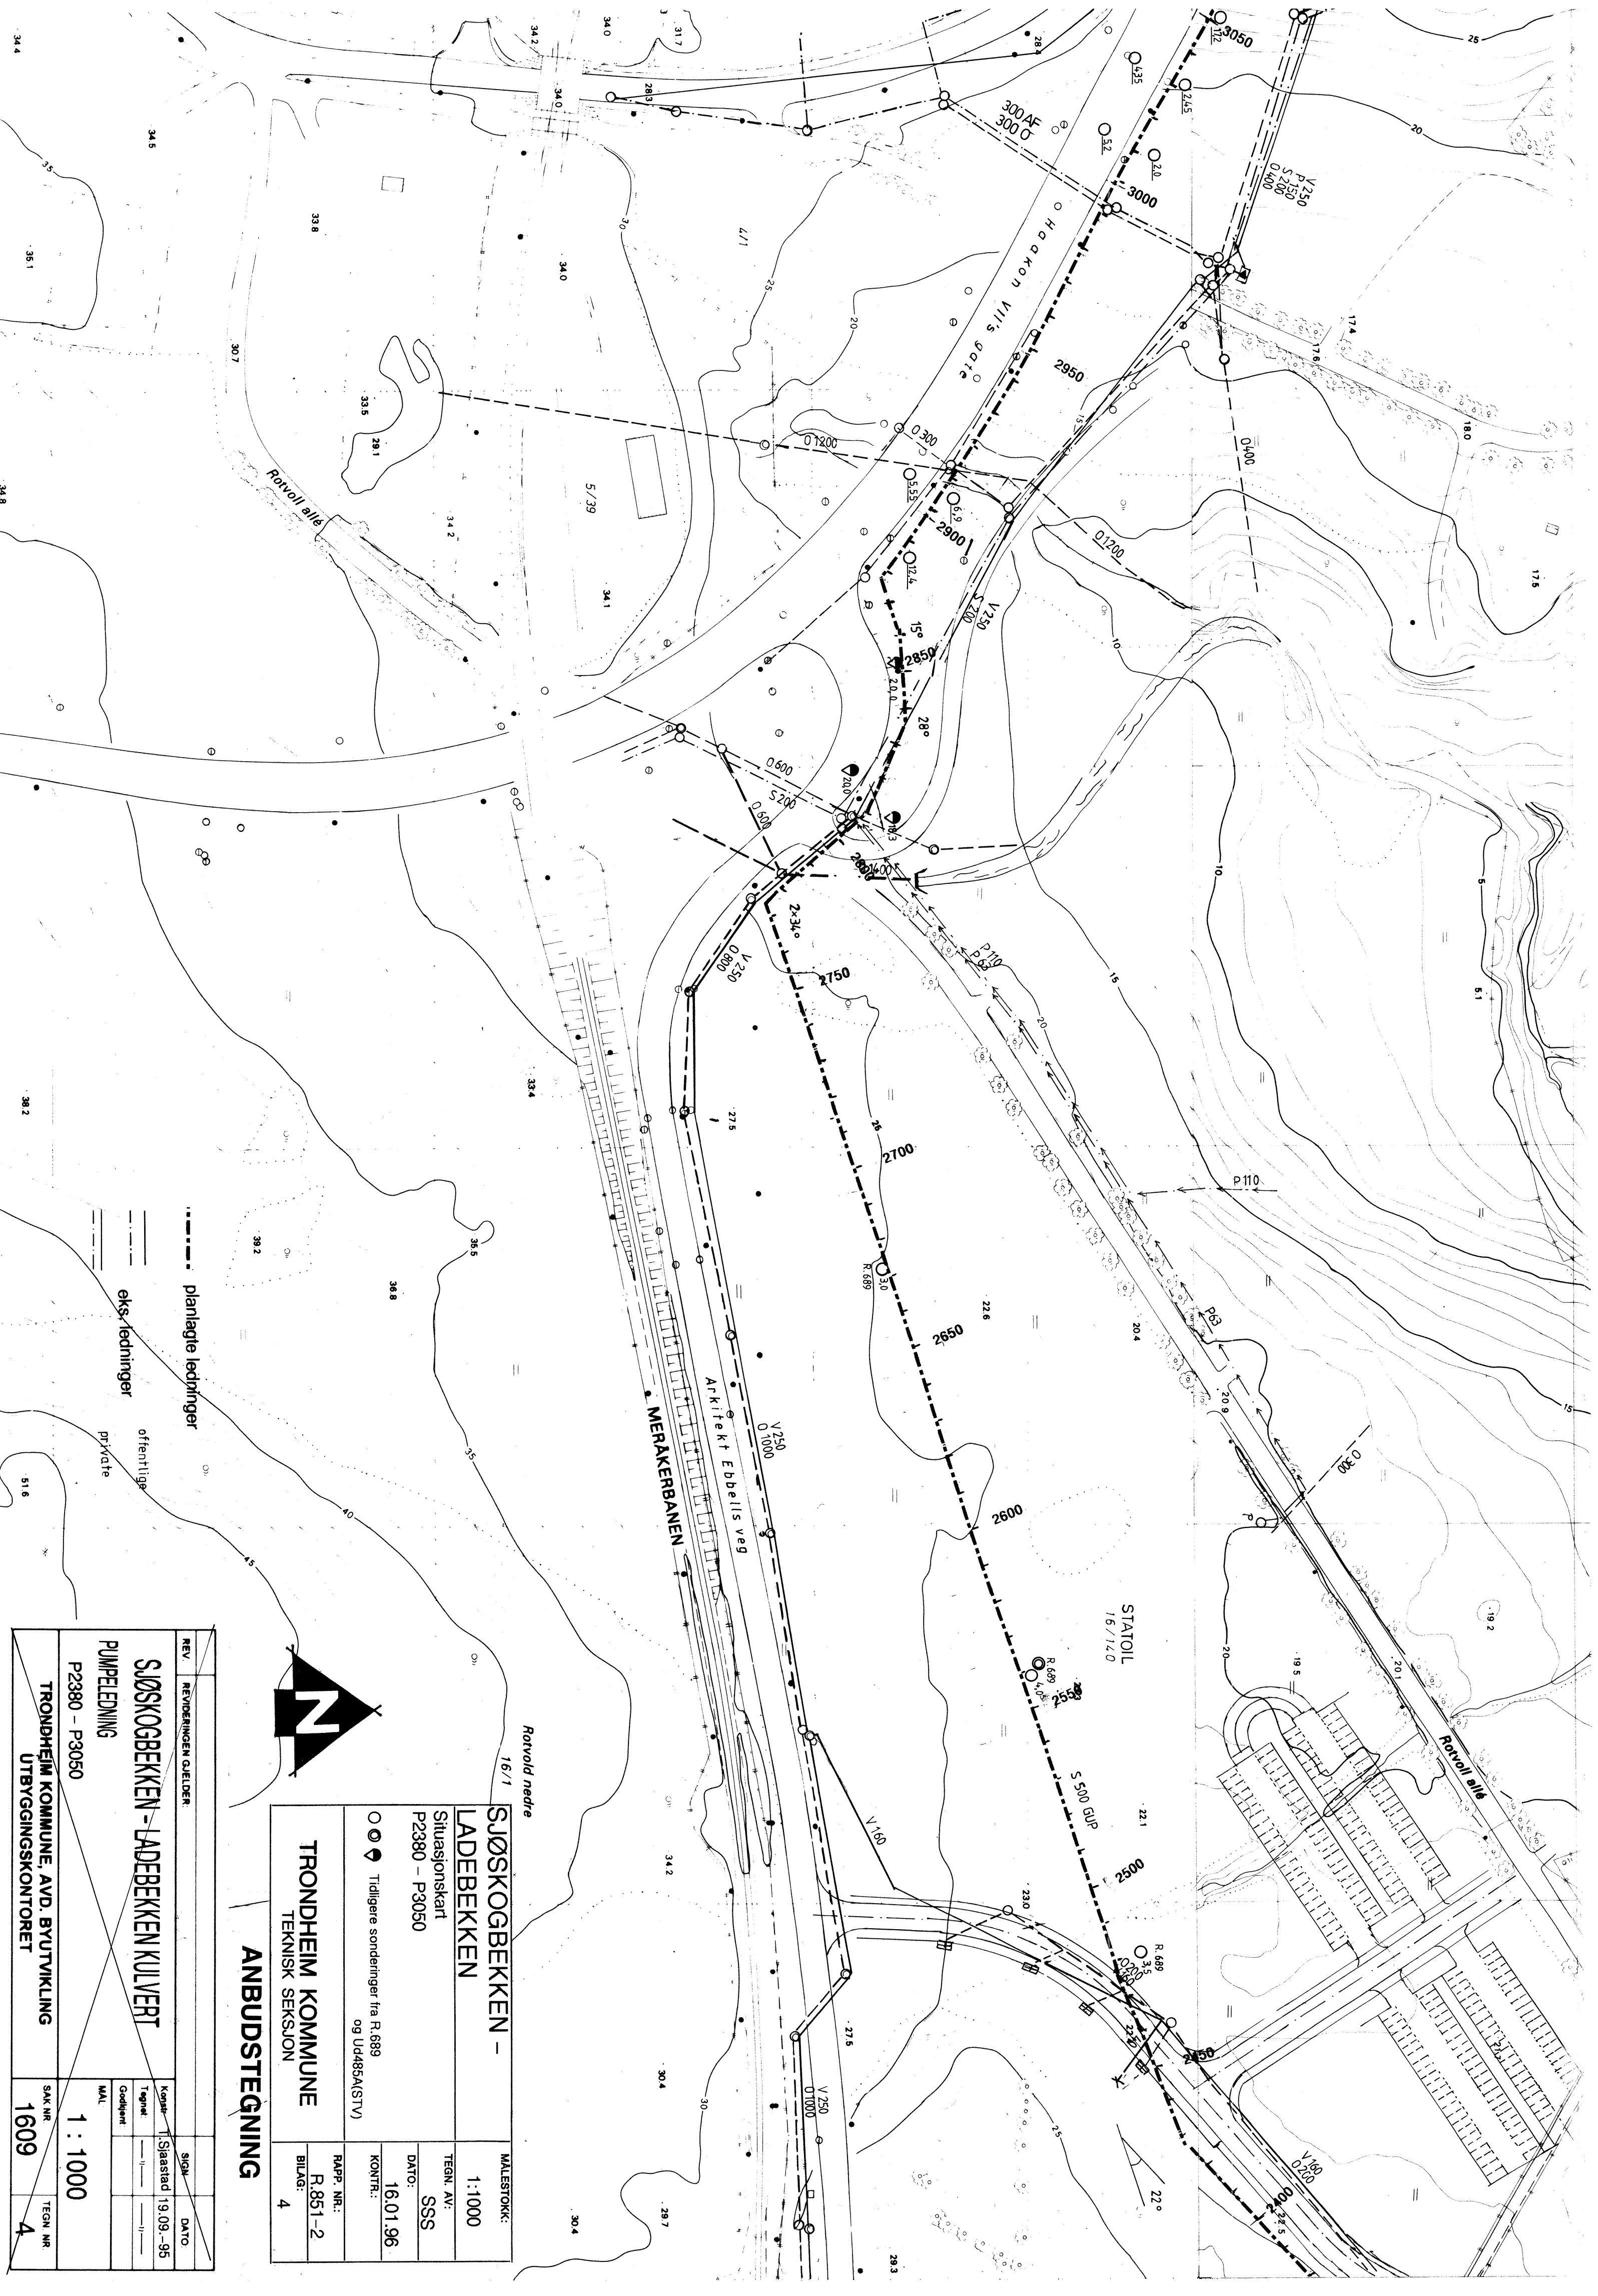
ANBUDSTEGNING

SJØSKOGBEKKEN – LADEBEKKEN
Situasjonskart
P2380 – P3050

Tidligere sonderinger fra R.689 og Ud485A(STV)

TRONDHEIM KOMMUNE
TEKNISK SEKSJON

| MÅLESTOKK: | 1:1000 |
|---|---|
| TEGN. AV: | SSS |
| DATO: | 16.01.96 |
| KONTR.: | |
| RAPP. NR.: | R.851-2 |
| BILAG: | 4 |

| REV. | REVIDERINGEN GJELDER: | SIGN. | DATO. |
|---|---|---|---|

SJØSKOGBEKKEN-LADEBEKKEN KULVERT
PUMPELEDNING
P2380 - P3050

| Konstr. | T.Sjaastad | 19.09.-95 |
|---|---|---|
| Tegnet | —"— | —"— |
| Godkjent | | |

MÅL 1 : 1000

TRONDHEIM KOMMUNE, AVD. BYUTVIKLING
UTBYGGINGSKONTORET

SAK NR. 1609
TEGN NR. 4

planlagte ledninger
eks. ledninger
offentlige
private

Haakon VII's gate
Rotvoll allé
Arkitekt Ebbells veg
MERÅKERBANEN
Rotvold nedre 16/1
STATOIL 16/140
5/39

3050
3000
2950
2900
2850
2800
2750
2700
2650
2600
2550
2500
2450
2400

300 AF
300 O
V250
P250
S250
O400
O1200
O300
O400
O1200
V250
S200
15°
28°
O600
S200
O500
2×34°
O800
V250
P110
P63
P110
P63
O300
V250
O1000
S 500 GUP
V160
V250
O1000
V160
O200
22°
R.689
R.689
R.689